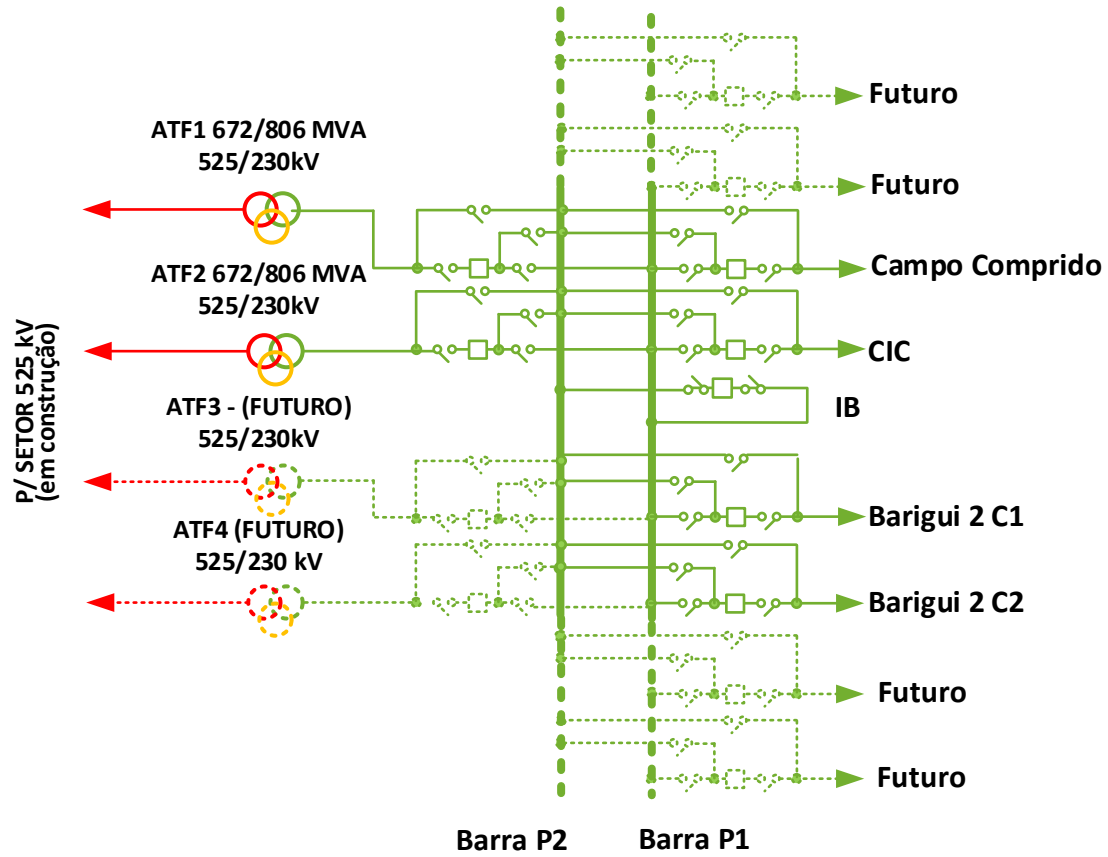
P/ SETOR 525 kV
(em construção)

ATF1 672/806 MVA
525/230kV

ATF2 672/806 MVA
525/230kV

ATF3 - (FUTURO)
525/230kV

ATF4 (FUTURO)
525/230 kV

Futuro

Futuro

Campo Comprido

CIC

IB

Barigui 2 C1

Barigui 2 C2

Futuro

Futuro

Barra P2

Barra P1